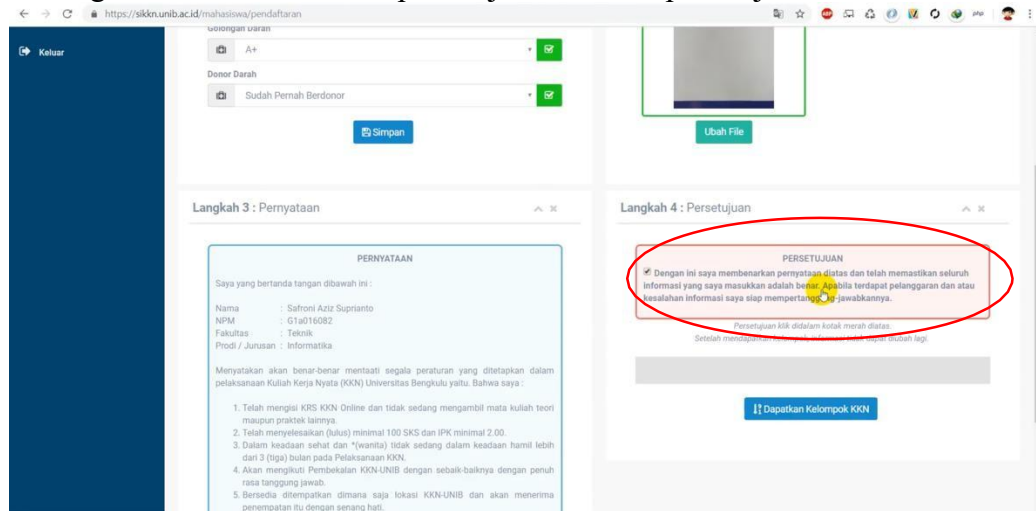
https://sikkn.unib.ac.id/mahasiswa/pendaftaran

Keluar

Golongan Darah

A+

Donor Darah

Sudah Pernah Berdonor

Simpan

Ubah File

Langkah 3 : Pernyataan

PERNYATAAN

Saya yang bertanda tangan dibawah ini :

Nama : Safroni Aziz Suprianto
NPM : G1a016082
Fakultas : Teknik
Prodi / Jurusan : Informatika

Menyatakan akan benar-benar mentaati segala peraturan yang ditetapkan dalam pelaksanaan Kuliah Kerja Nyata (KKN) Universitas Bengkulu yaitu. Bahwa saya :

1. Telah mengisi KRS KKN Online dan tidak sedang mengambil mata kuliah teori maupun praktek lainnya.
2. Telah menyelesaikan (lulus) minimal 100 SKS dan IPK minimal 2.00.
3. Dalam keadaan sehat dan *(wanita) tidak sedang dalam keadaan hamil lebih dari 3 (tiga) bulan pada Pelaksanaan KKN.
4. Akan mengikuti Pembekalan KKN-UNIB dengan sebaik-baiknya dengan penuh rasa tanggung jawab.
5. Bersedia ditempatkan dimana saja lokasi KKN-UNIB dan akan menerima penempatan itu dengan senang hati.

Langkah 4 : Persetujuan

PERSETUJUAN

Dengan ini saya membenarkan pernyataan diatas dan telah memastikan seluruh informasi yang saya masukkan adalah benar. Apabila terdapat pelanggaran dan atau kesalahan informasi saya siap mempertanggung-jawabkannya.

Persetujuan klik didalam kotak merah diatas.
Setelah mendapatkan kelompok, informasi tidak dapat diubah lagi.

Dapatkan Kelompok KKN